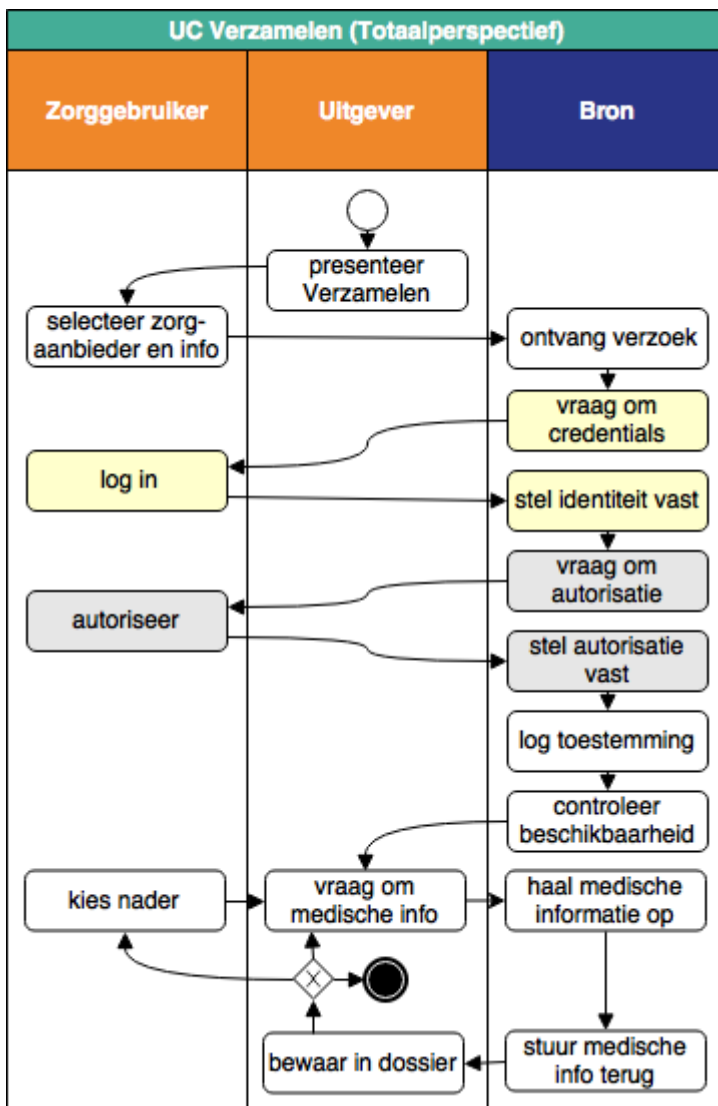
UC Verzamelen (Totaalperspectief)

Zorggebruiker

Uitgever

Bron

presenteer Verzamelen

selecteer zorg-aanbieder en info

ontvang verzoek

vraag om credentials

log in

stel identiteit vast

vraag om autorisatie

autoriseer

stel autorisatie vast

log toestemming

controleer beschikbaarheid

kies nader

vraag om medische info

haal medische informatie op

X

bewaar in dossier

stuur medische info terug